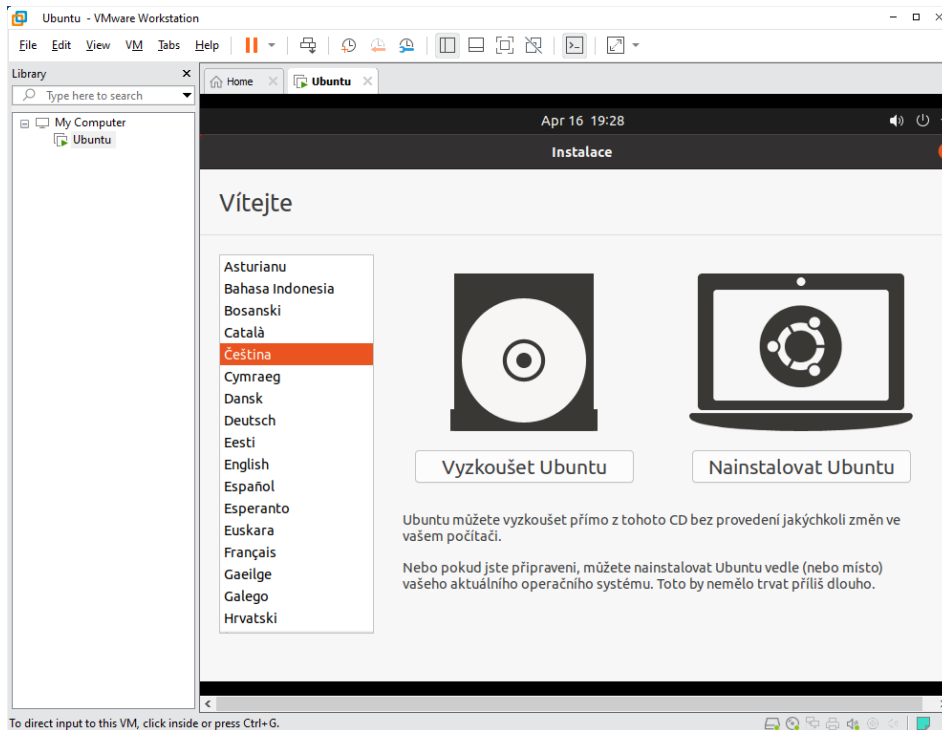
Ubuntu - VMware Workstation

File Edit View VM Tabs Help

Library
Type here to search

My Computer
Ubuntu

Home
Ubuntu

Apr 16 19:28

Instalace

Vítejte

Asturianu
Bahasa Indonesia
Bosanski
Català
Čeština
Cymraeg
Dansk
Deutsch
Eesti
English
Español
Esperanto
Euskara
Français
Gaeilge
Galego
Hrvatski

Vyzkoušet Ubuntu

Nainstalovat Ubuntu

Ubuntu můžete vyzkoušet přímo z tohoto CD bez provedení jakýchkoli změn ve vašem počítači.

Nebo pokud jste připraveni, můžete nainstalovat Ubuntu vedle (nebo místo) vašeho aktuálního operačního systému. Toto by nemělo trvat příliš dlouho.

To direct input to this VM, click inside or press Ctrl+G.